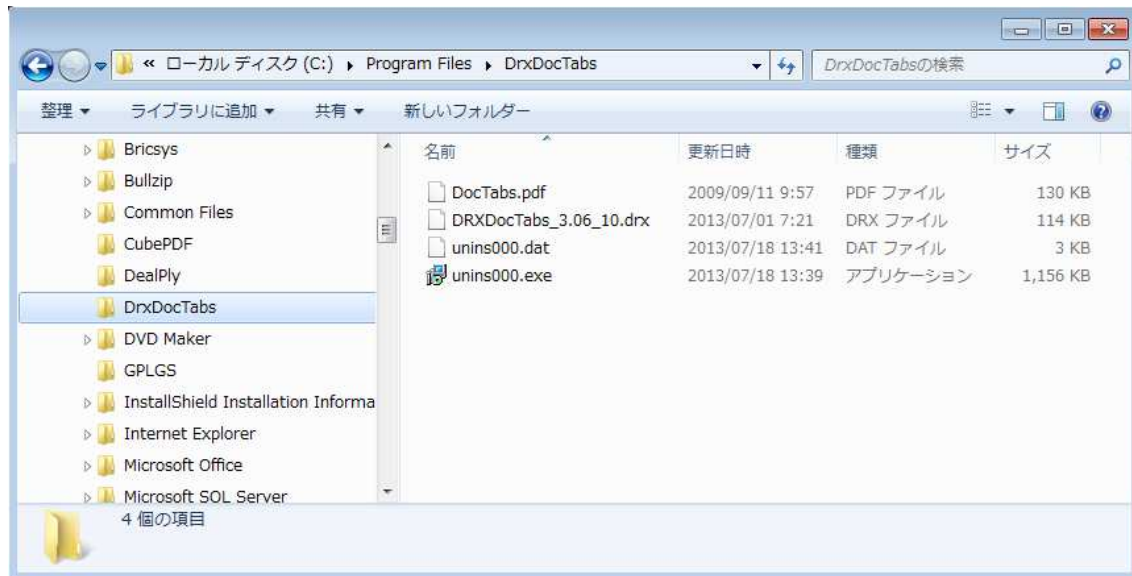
« ローカル ディスク (C:) ▸ Program Files ▸ DrxDocTabs

DrxDocTabsの検索

整理 ▾ ライブラリに追加 ▾ 共有 ▾ 新しいフォルダー

Bricsys
Bullzip
Common Files
CubePDF
DealPly
DrxDocTabs
DVD Maker
GPLGS
InstallShield Installation Informa
Internet Explorer
Microsoft Office
Microsoft SQL Server

| 名前 | 更新日時 | 種類 | サイズ |
|---|---|---|---|
| DocTabs.pdf | 2009/09/11 9:57 | PDF ファイル | 130 KB |
| DRXDocTabs_3.06_10.drx | 2013/07/01 7:21 | DRX ファイル | 114 KB |
| unins000.dat | 2013/07/18 13:41 | DAT ファイル | 3 KB |
| unins000.exe | 2013/07/18 13:39 | アプリケーション | 1,156 KB |

4 個の項目